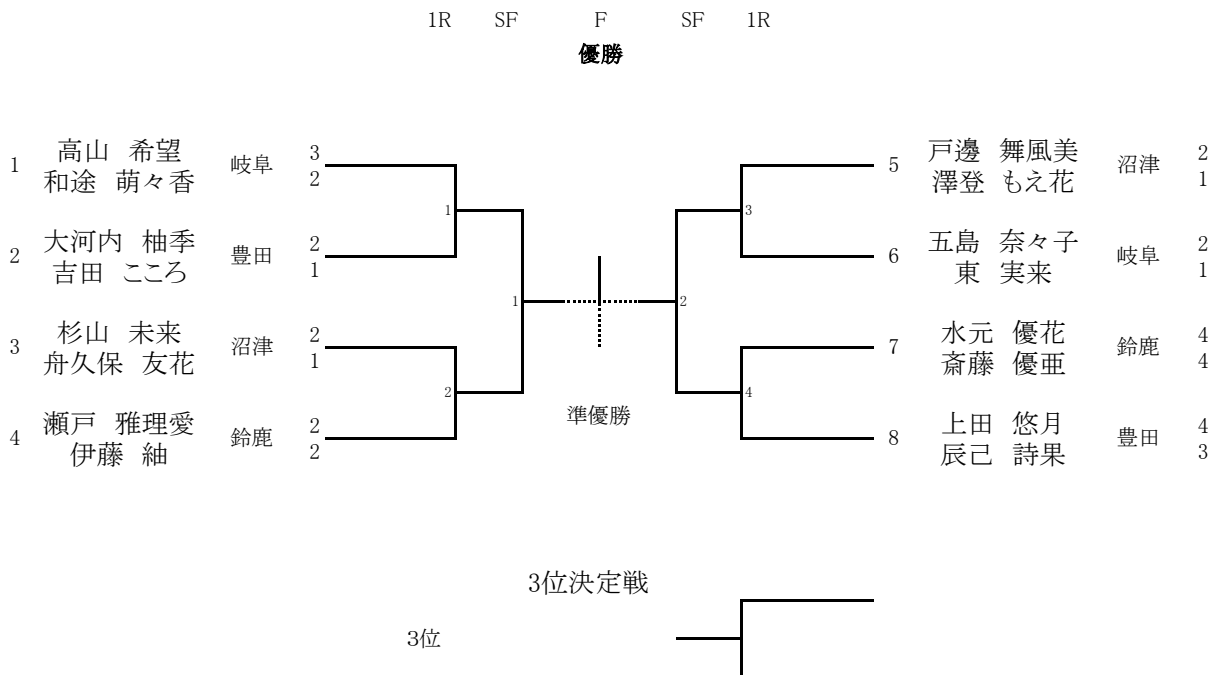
1R SF F SF 1R

優勝

1 高山 希望 和途 萌々香 岐阜 3 2

2 大河内 柚季 吉田 こころ 豊田 2 1

3 杉山 未来 舟久保 友花 沼津 2 1

4 瀬戸 雅理愛 伊藤 紬 鈴鹿 2 2

1

2

1

2

3

4

5 戸邊 舞風美 澤登 もえ花 沼津 2 1

6 五島 奈々子 東 実来 岐阜 2 1

7 水元 優花 斎藤 優亜 鈴鹿 4 4

8 上田 悠月 辰己 詩果 豊田 4 3

準優勝

3位決定戦

3位